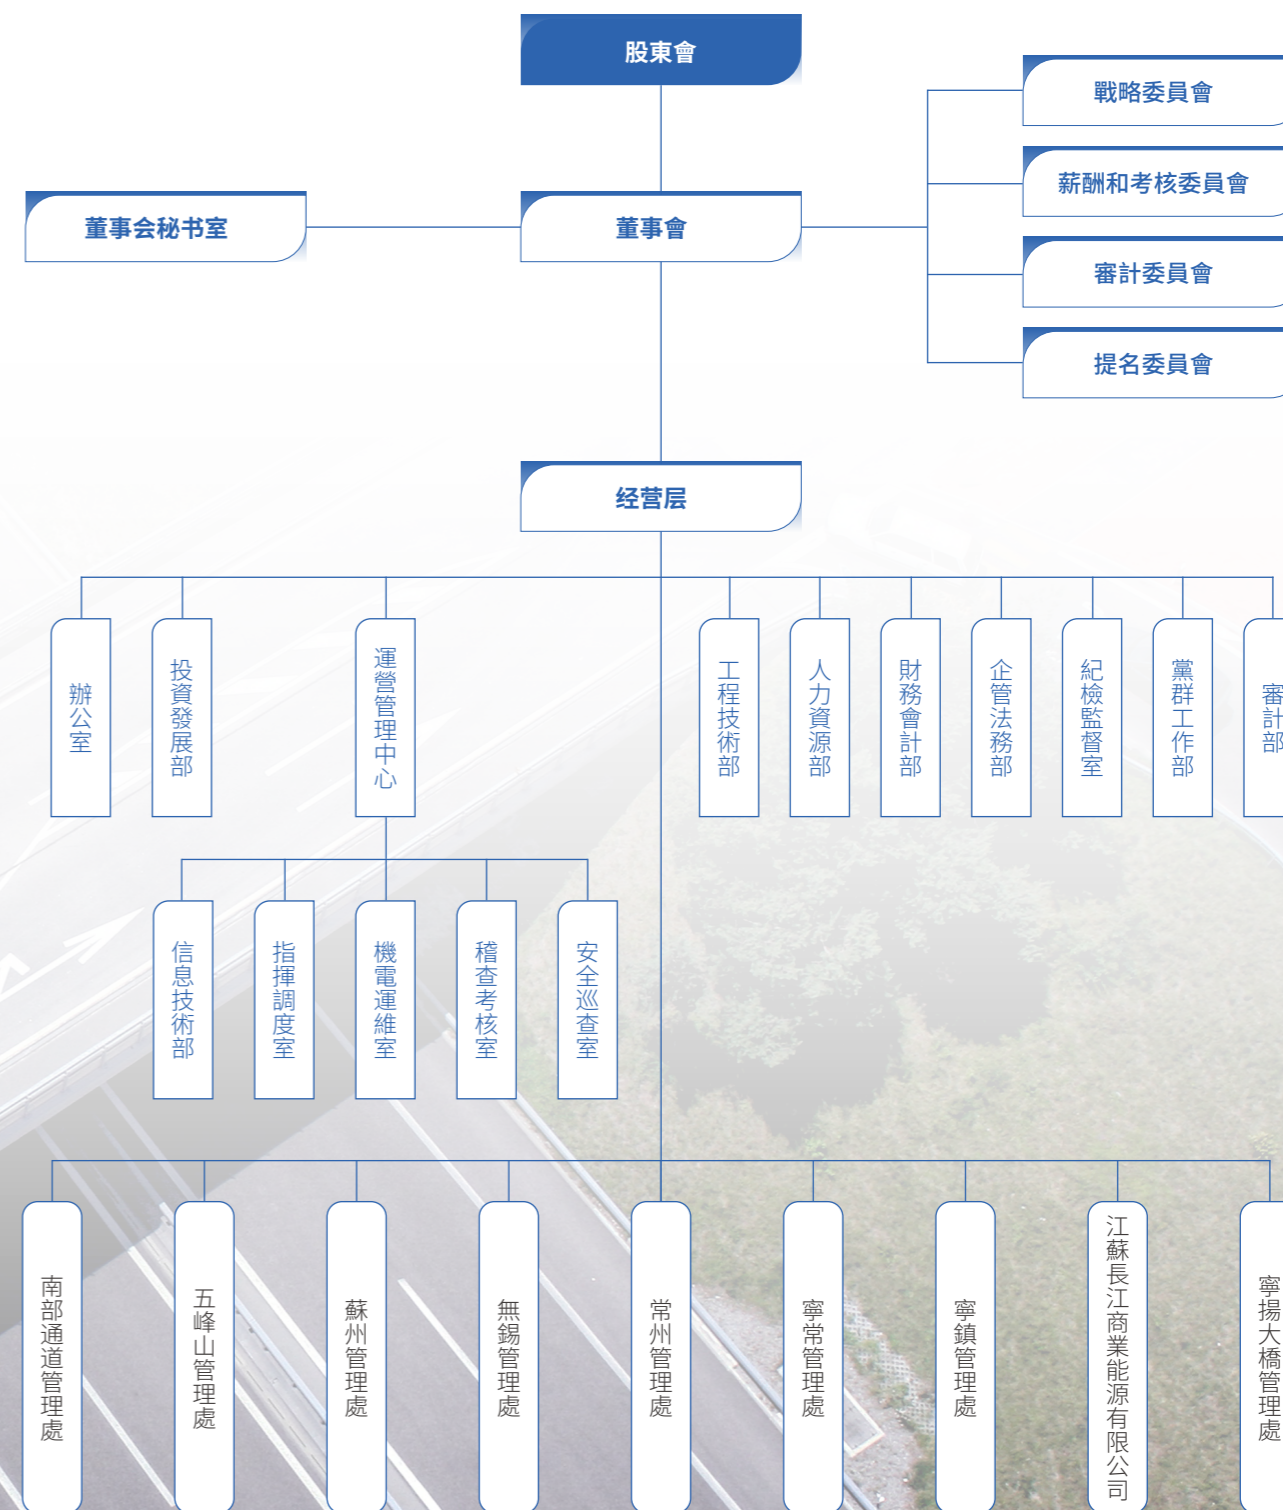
股東會

董事会秘书室

董事會

戰略委員會

薪酬和考核委員會

審計委員會

提名委員會

经营层

辦公室

投資發展部

運營管理中心

工程技術部

人力資源部

財務會計部

企管法務部

紀檢監督室

黨群工作部

審計部

信息技術部

指揮調度室

機電運維室

稽查考核室

安全巡查室

南部通道管理處

五峰山管理處

蘇州管理處

無錫管理處

常州管理處

寧常管理處

寧鎮管理處

江蘇長江商業能源有限公司

寧揚大橋管理處